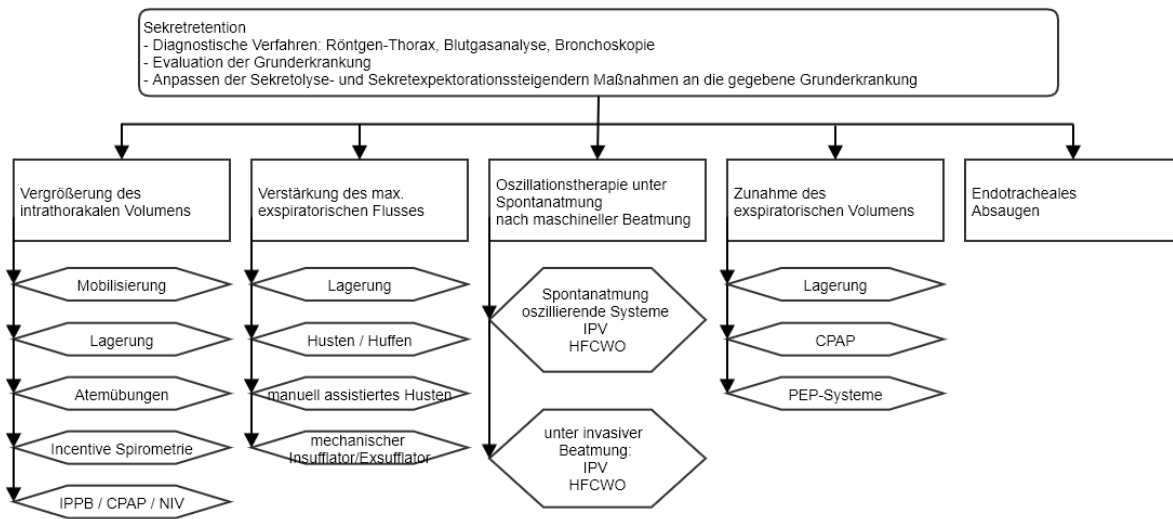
Sekretretention
- Diagnostische Verfahren: Röntgen-Thorax, Blutgasanalyse, Bronchoskopie
- Evaluation der Grunderkrankung
- Anpassen der Sekretolyse- und Sekretexpektorationssteigendern Maßnahmen an die gegebene Grunderkrankung

Vergrößerung des intrathorakalen Volumens

Mobilisierung

Lagerung

Atemübungen

Incentive Spirometrie

IPPB / CPAP / NIV

Verstärkung des max. exspiratorischen Flusses

Lagerung

Husten / Huffen

manuell assistiertes Husten

mechanischer Insufflator/Exsufflator

Oszillationstherapie unter Spontanatmung nach maschineller Beatmung

Spontanatmung oszillierende Systeme IPV HFCWO

unter invasiver Beatmung: IPV HFCWO

Zunahme des exspiratorischen Volumens

Lagerung

CPAP

PEP-Systeme

Endotracheales Absaugen